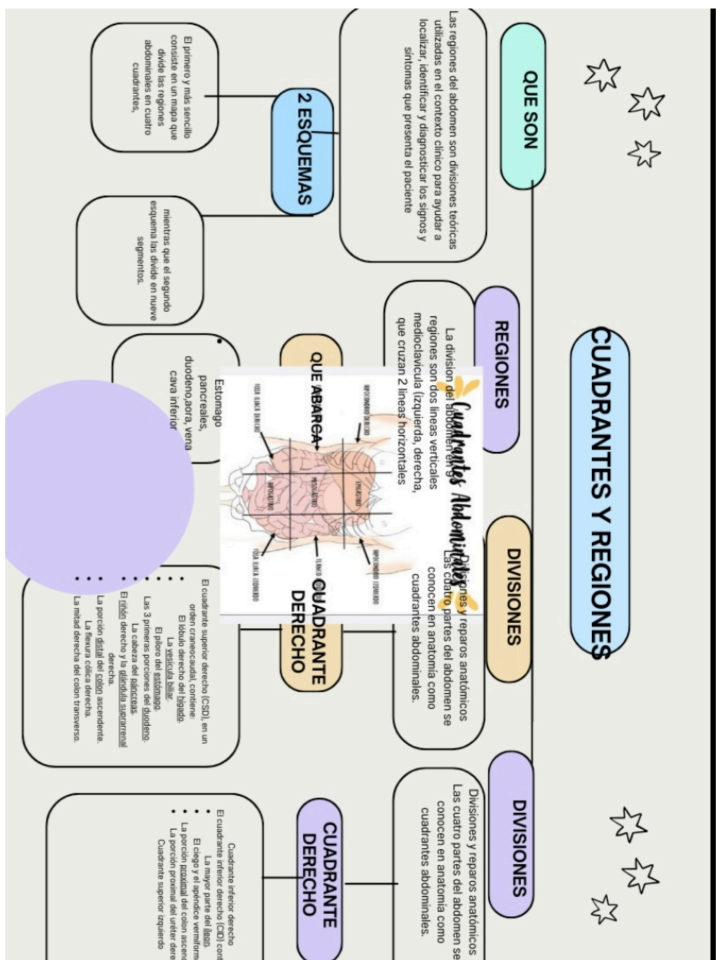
CUADRANTES Y REGIONES

QUE SON

Las regiones del abdomen son divisiones teóricas utilizadas en el contexto clínico para ayudar a localizar, identificar y diagnosticar los signos y síntomas que presenta el paciente

2 ESQUEMAS

El primero y más sencillo consiste en un mapa que divide las regiones abdominales en cuatro cuadrantes,

mientras que el segundo esquema las divide en nueve segmentos.

REGIONES

La división del abdomen en 9 regiones son dos líneas verticales medioclavicula (izquierda, derecha, que cruzan 2 líneas horizontales

QUE ABARCA

Estomago pancreales, duodeno,aora, vena cava inferior

Cuadrantes Abdominales

DIVISIONES

Divisiones y reparos anatómicos Las cuatro partes del abdomen se conocen en anatomía como cuadrantes abdominales.

CUADRANTE DERECHO

El cuadrante superior derecho (CSD), en un orden craneocaudal, contiene:
El lóbulo derecho del hígado.
La vesícula biliar.
El píloro del estómago.
Las 3 primeras porciones del duodeno.
La cabeza del páncreas.
El riñón derecho y la glándula suprarrenal derecha.
La porción distal del colon ascendente.
La flexura cólica derecha.
La mitad derecha del colon transverso.

DIVISIONES

Divisiones y reparos anatómicos Las cuatro partes del abdomen se conocen en anatomía como cuadrantes abdominales.

CUADRANTE DERECHO

Cuadrante inferior derecho
El cuadrante inferior derecho (CID) cont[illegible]
La mayor parte del íleo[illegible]
El ciego y el apéndice vermifor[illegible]
La porción proximal del colon ascen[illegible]
La porción proximal del uréter dere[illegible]
Cuadrante superior izquierdo